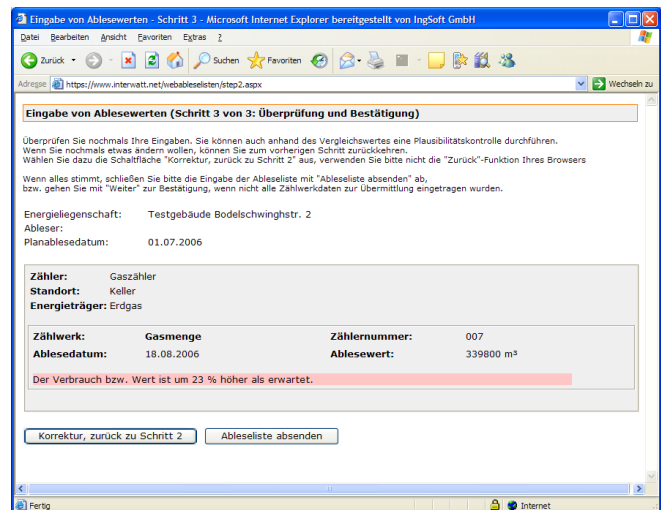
Eingabe von Ablesewerten - Schritt 3 - Microsoft Internet Explorer bereitgestellt von IngSoft GmbH

Datei Bearbeiten Ansicht Favoriten Extras ?

Zurück Suchen Favoriten

Adresse https://www.interwatt.net/webablesellisten/step2.aspx Wechseln zu

Eingabe von Ablesewerten (Schritt 3 von 3: Überprüfung und Bestätigung)

Überprüfen Sie nochmals Ihre Eingaben. Sie können auch anhand des Vergleichswertes eine Plausibilitätskontrolle durchführen. Wenn Sie nochmals etwas ändern wollen, können Sie zum vorherigen Schritt zurückkehren. Wählen Sie dazu die Schaltfläche "Korrektur, zurück zu Schritt 2" aus, verwenden Sie bitte nicht die "Zurück"-Funktion Ihres Browsers

Wenn alles stimmt, schließen Sie bitte die Eingabe der Ableseliste mit "Ableseliste absenden" ab, bzw. gehen Sie mit "Weiter" zur Bestätigung, wenn nicht alle Zählwerkdaten zur Übermittlung eingetragen wurden.

Energieliegenschaft: Testgebäude Bodelschwinghstr. 2
Ableser:
Planablesedatum: 01.07.2006

Zähler: Gaszähler
Standort: Keller
Energieträger: Erdgas

| Zählwerk: | Gasmenge | Zählernummer: | 007 |
|---|---|---|---|
| Ablesedatum: | 18.08.2006 | Ablesewert: | 339800 m³ |

Der Verbrauch bzw. Wert ist um 23 % höher als erwartet.

Korrektur, zurück zu Schritt 2 Ableseliste absenden

Fertig Internet